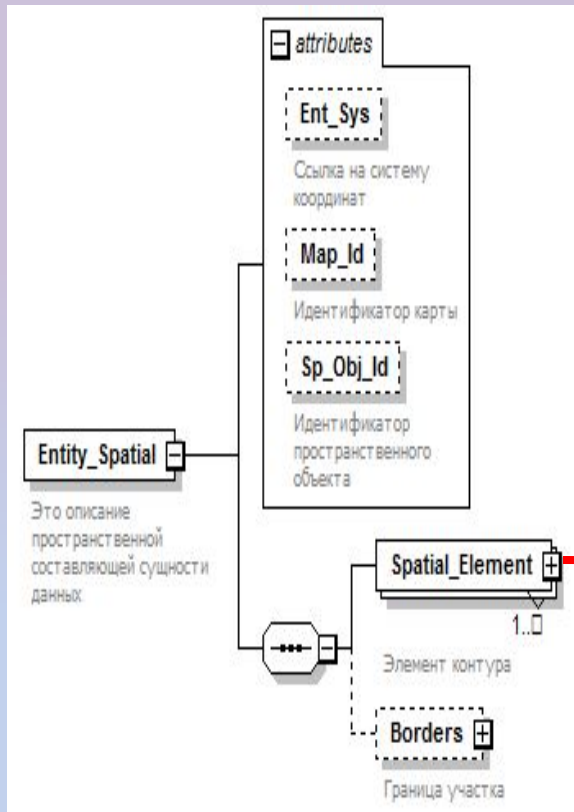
attributes

Ent_Sys

Ссылка на систему координат

Map_Id

Идентификатор карты

Sp_Obj_Id

Идентификатор пространственного объекта

Entity_Spatial

Это описание пространственной составляющей сущности данных

Spatial_Element

1..□

Элемент контура

Borders

Граница участка